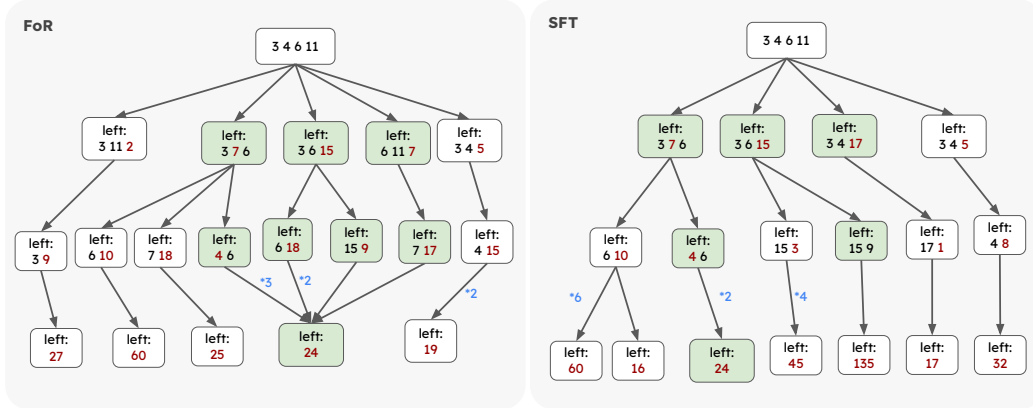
FoR

3 4 6 11

left: 3 11 2
left: 3 7 6
left: 3 6 15
left: 6 11 7
left: 3 4 5

left: 3 9
left: 6 10
left: 7 18
left: 4 6
left: 6 18
left: 15 9
left: 7 17
left: 4 15

*3
*2
*2

left: 27
left: 60
left: 25
left: 24
left: 19

SFT

3 4 6 11

left: 3 7 6
left: 3 6 15
left: 3 4 17
left: 3 4 5

left: 6 10
left: 4 6
left: 15 3
left: 15 9
left: 17 1
left: 4 8

*6
*2
*4

left: 60
left: 16
left: 24
left: 45
left: 135
left: 17
left: 32